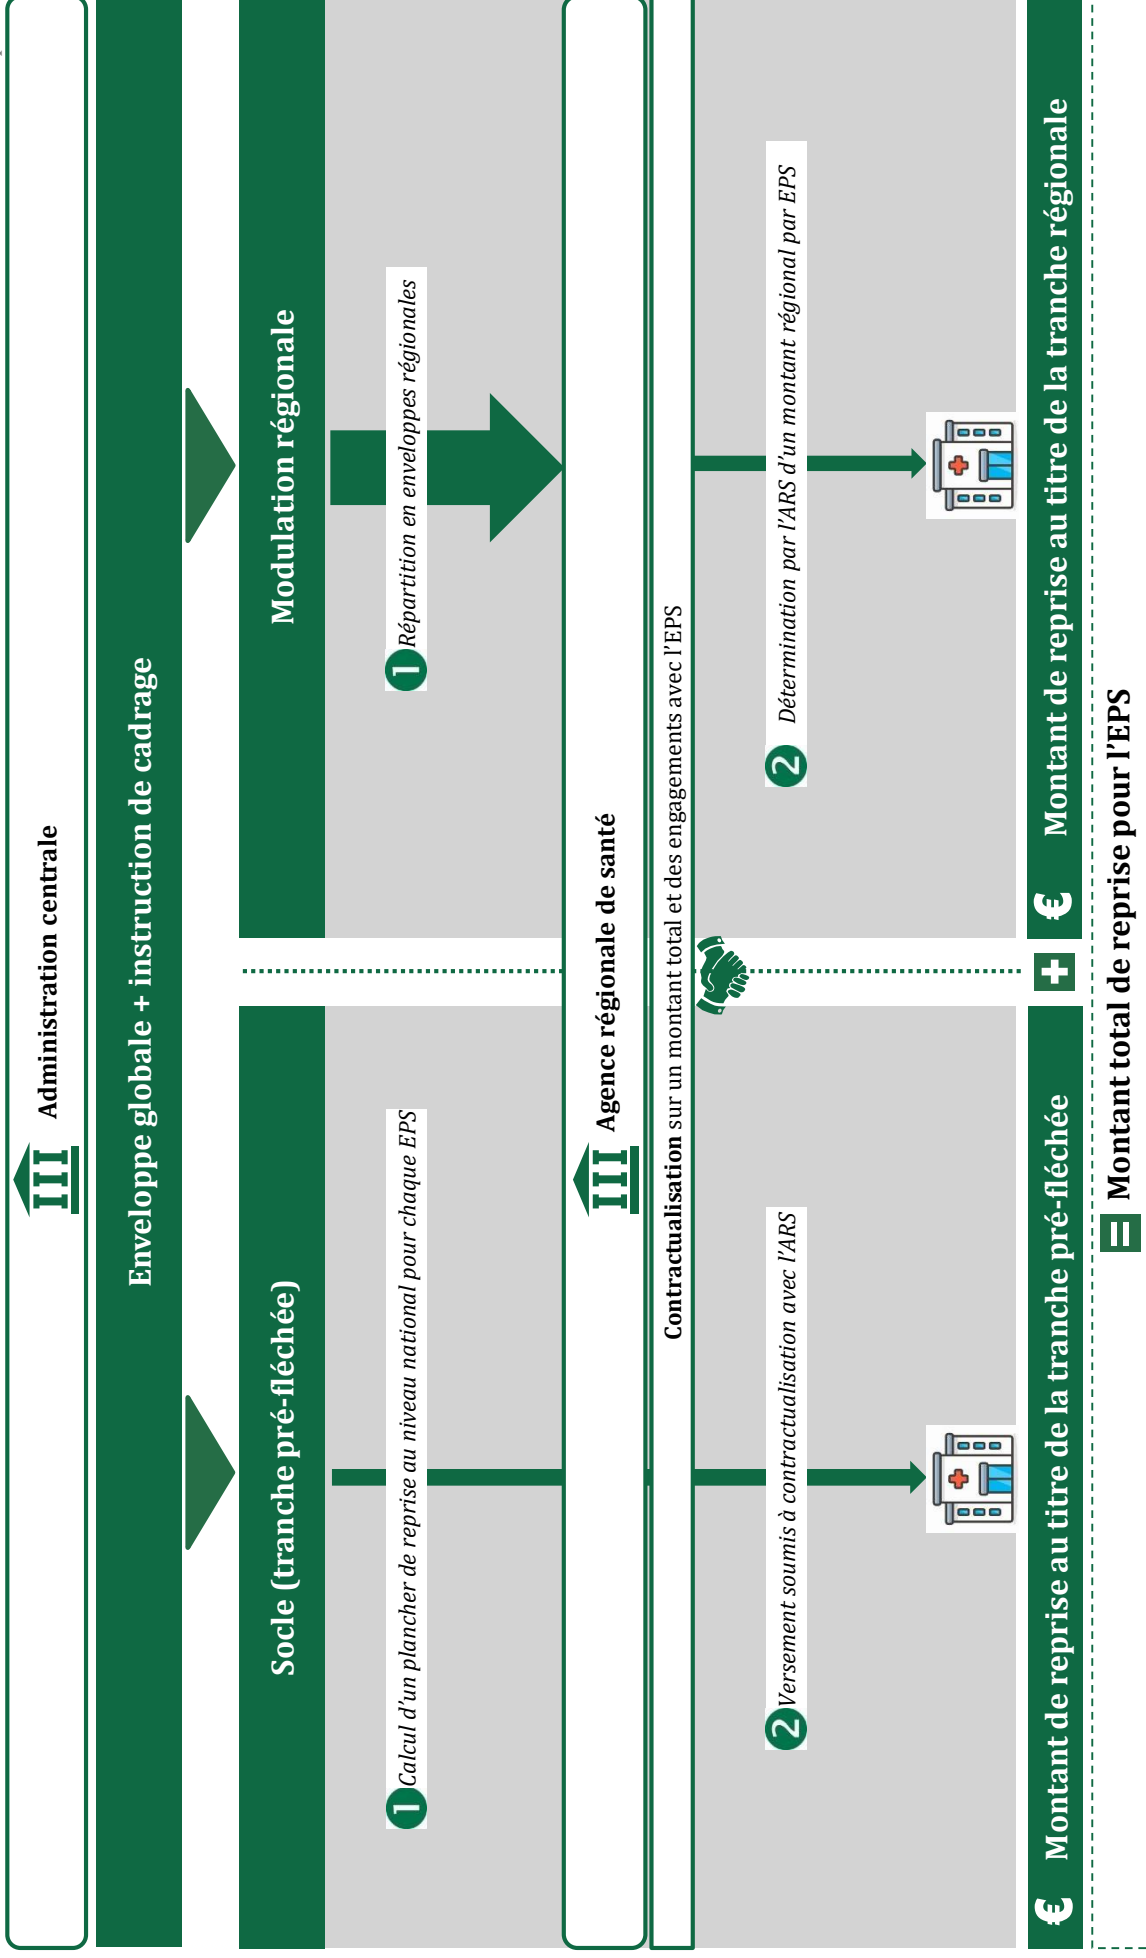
Administration centrale

Enveloppe globale + instruction de cadrage

Socle (tranche pré-fléchée)

Modulation régionale

1 Calcul d'un plancher de reprise au niveau national pour chaque EPS

1 Répartition en enveloppes régionales

Agence régionale de santé

Contractualisation sur un montant total et des engagements avec l'EPS

2 Versement soumis à contractualisation avec l'ARS

2 Détermination par l'ARS d'un montant régional par EPS

€ Montant de reprise au titre de la tranche pré-fléchée

€ Montant de reprise au titre de la tranche régionale

= Montant total de reprise pour l'EPS